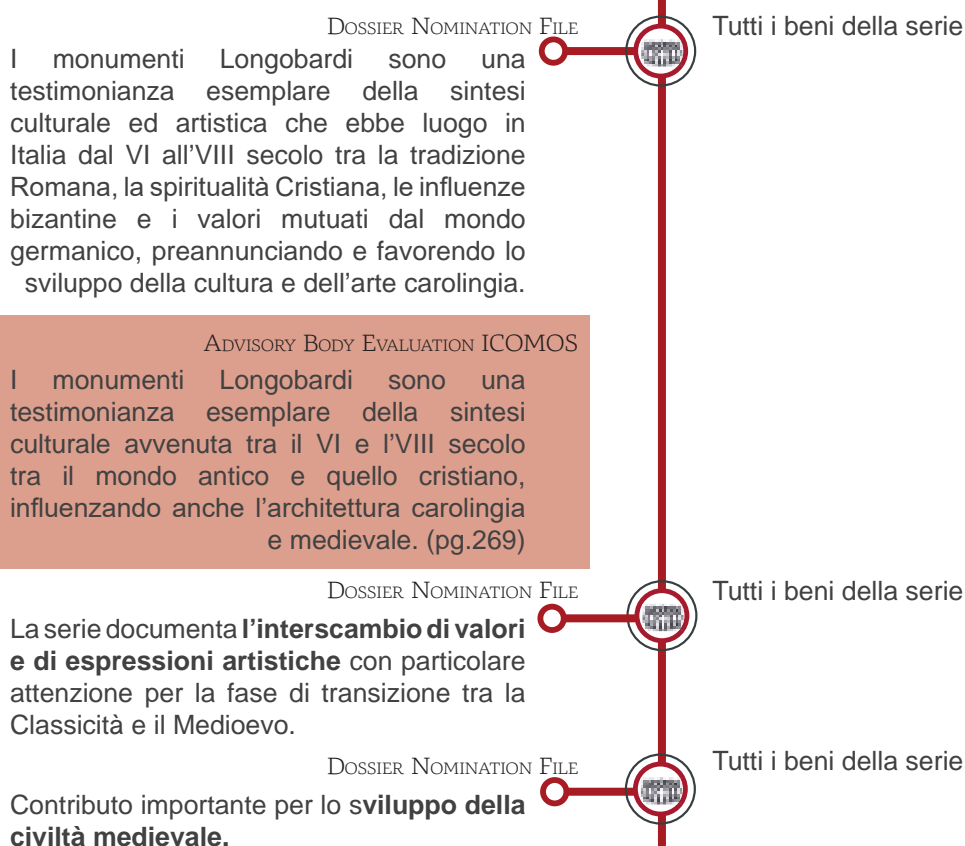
Dossier Nomination File

I monumenti Longobardi sono una testimonianza esemplare della sintesi culturale ed artistica che ebbe luogo in Italia dal VI all'VIII secolo tra la tradizione Romana, la spiritualità Cristiana, le influenze bizantine e i valori mutuati dal mondo germanico, preannunciando e favorendo lo sviluppo della cultura e dell'arte carolingia.

Tutti i beni della serie

Advisory Body Evaluation ICOMOS

I monumenti Longobardi sono una testimonianza esemplare della sintesi culturale avvenuta tra il VI e l'VIII secolo tra il mondo antico e quello cristiano, influenzando anche l'architettura carolingia e medievale. (pg.269)

Dossier Nomination File

La serie documenta **l'interscambio di valori e di espressioni artistiche** con particolare attenzione per la fase di transizione tra la Classicità e il Medioevo.

Tutti i beni della serie

Dossier Nomination File

Contributo importante per lo s**viluppo della civiltà medievale.**

Tutti i beni della serie